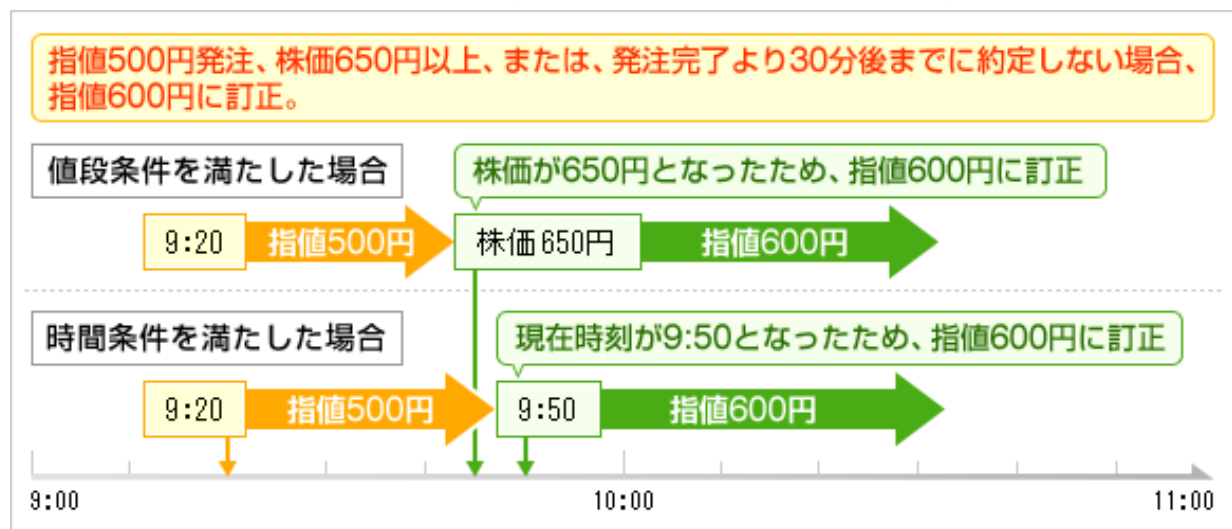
指値500円発注、株価650円以上、または、発注完了より30分後までに約定しない場合、指値600円に訂正。

値段条件を満たした場合

株価が650円となったため、指値600円に訂正

9:20 指値500円 株価650円 指値600円

時間条件を満たした場合

現在時刻が9:50となったため、指値600円に訂正

9:20 指値500円 9:50 指値600円

9:00 10:00 11:00